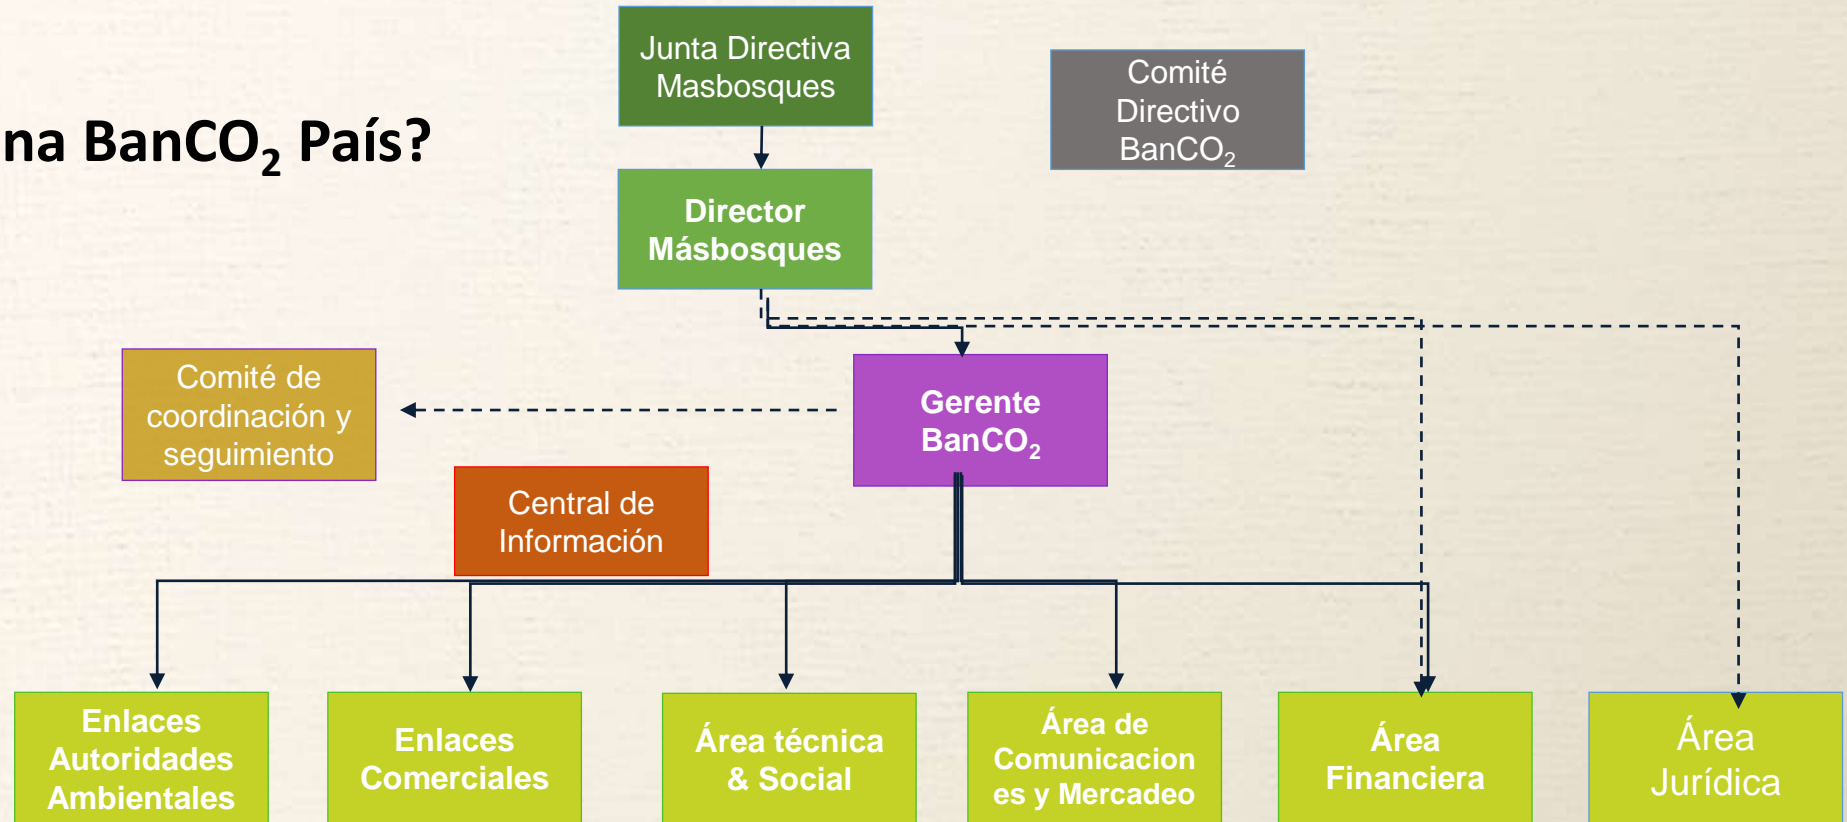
na BanCO$_2$ País?

Junta Directiva Masbosques

Comité Directivo BanCO$_2$

Director Másbosques

Comité de coordinación y seguimiento

Gerente BanCO$_2$

Central de Información

Enlaces Autoridades Ambientales

Enlaces Comerciales

Área técnica & Social

Área de Comunicaciones y Mercadeo

Área Financiera

Área Jurídica